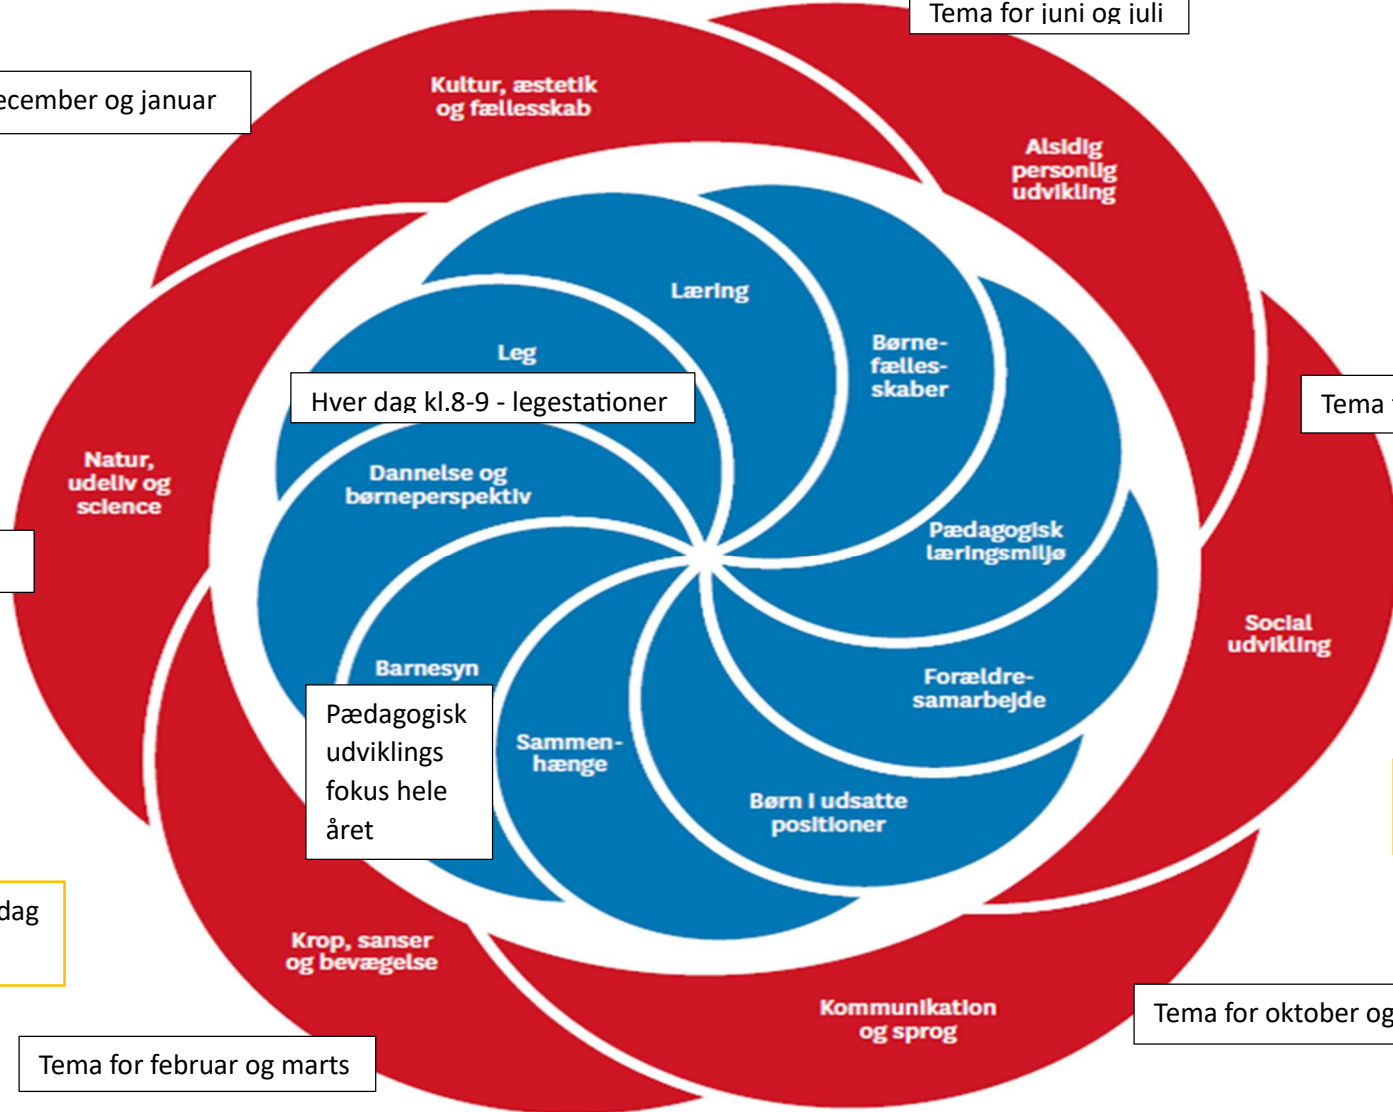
Tema for juni og juli

ecember og januar

Kultur, æstetik og fællesskab

Alsidig personlig udvikling

Læring

Leg

Børnefællesskaber

Hver dag kl.8-9 - legestationer

Tema

Natur, udeliv og science

Dannelse og børneperspektiv

Pædagogisk læringsmiljø

Social udvikling

Barnesyn

Forældresamarbejde

Pædagogisk udviklings fokus hele året

Sammenhænge

Børn i udsatte positioner

dag

Krop, sanser og bevægelse

Kommunikation og sprog

Tema for oktober og

Tema for februar og marts